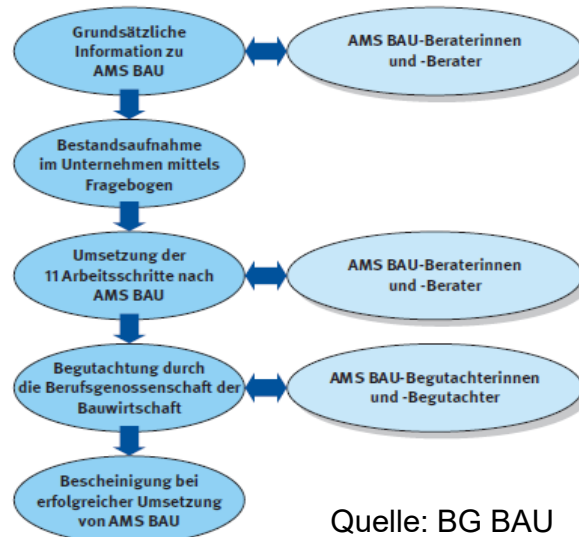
Grundsätzliche Information zu AMS BAU

AMS BAU-Beraterinnen und -Berater

Bestandsaufnahme im Unternehmen mittels Fragebogen

Umsetzung der 11 Arbeitsschritte nach AMS BAU

AMS BAU-Beraterinnen und -Berater

Begutachtung durch die Berufsgenossenschaft der Bauwirtschaft

AMS BAU-Begutachterinnen und -Begutachter

Bescheinigung bei erfolgreicher Umsetzung von AMS BAU

Quelle: BG BAU